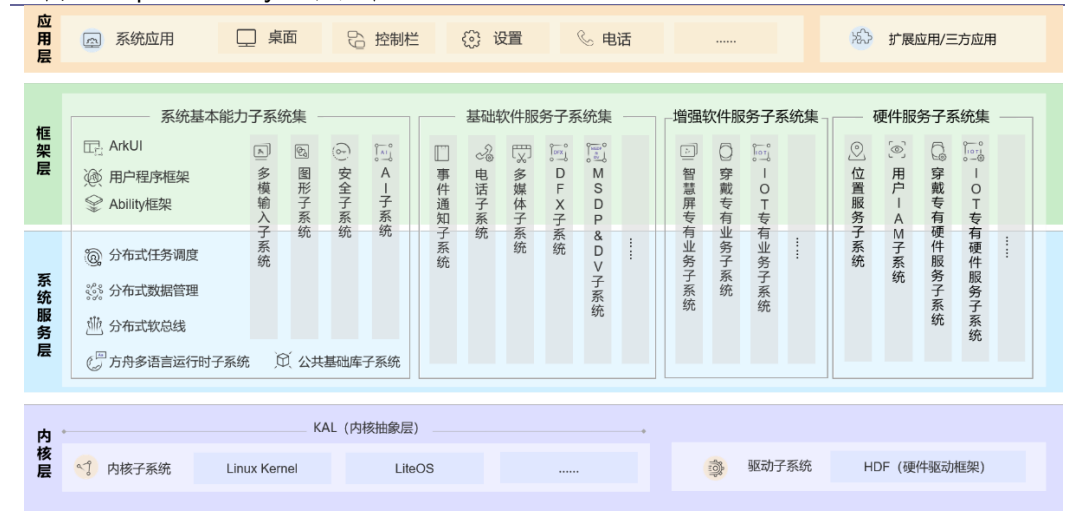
应用层

系统应用 桌面 控制栏 设置 电话 ......

扩展应用/三方应用

框架层

系统服务层

系统基本能力子系统集

ArkUI

用户程序框架

Ability框架

分布式任务调度

分布式数据管理

分布式软总线

方舟多语言运行时子系统

公共基础库子系统

多模输入子系统

图形子系统

安全子系统

AI子系统

基础软件服务子系统集

事件通知子系统

电话子系统

多媒体子系统

DFX子系统

MSDP&DV子系统

⋮

增强软件服务子系统集

智慧屏专有业务子系统

穿戴专有业务子系统

IOT专有业务子系统

⋮

硬件服务子系统集

位置服务子系统

用户IAM子系统

穿戴专有硬件服务子系统

IOT专有硬件服务子系统

⋮

内核层

KAL（内核抽象层）

内核子系统 Linux Kernel LiteOS ......

驱动子系统 HDF（硬件驱动框架）